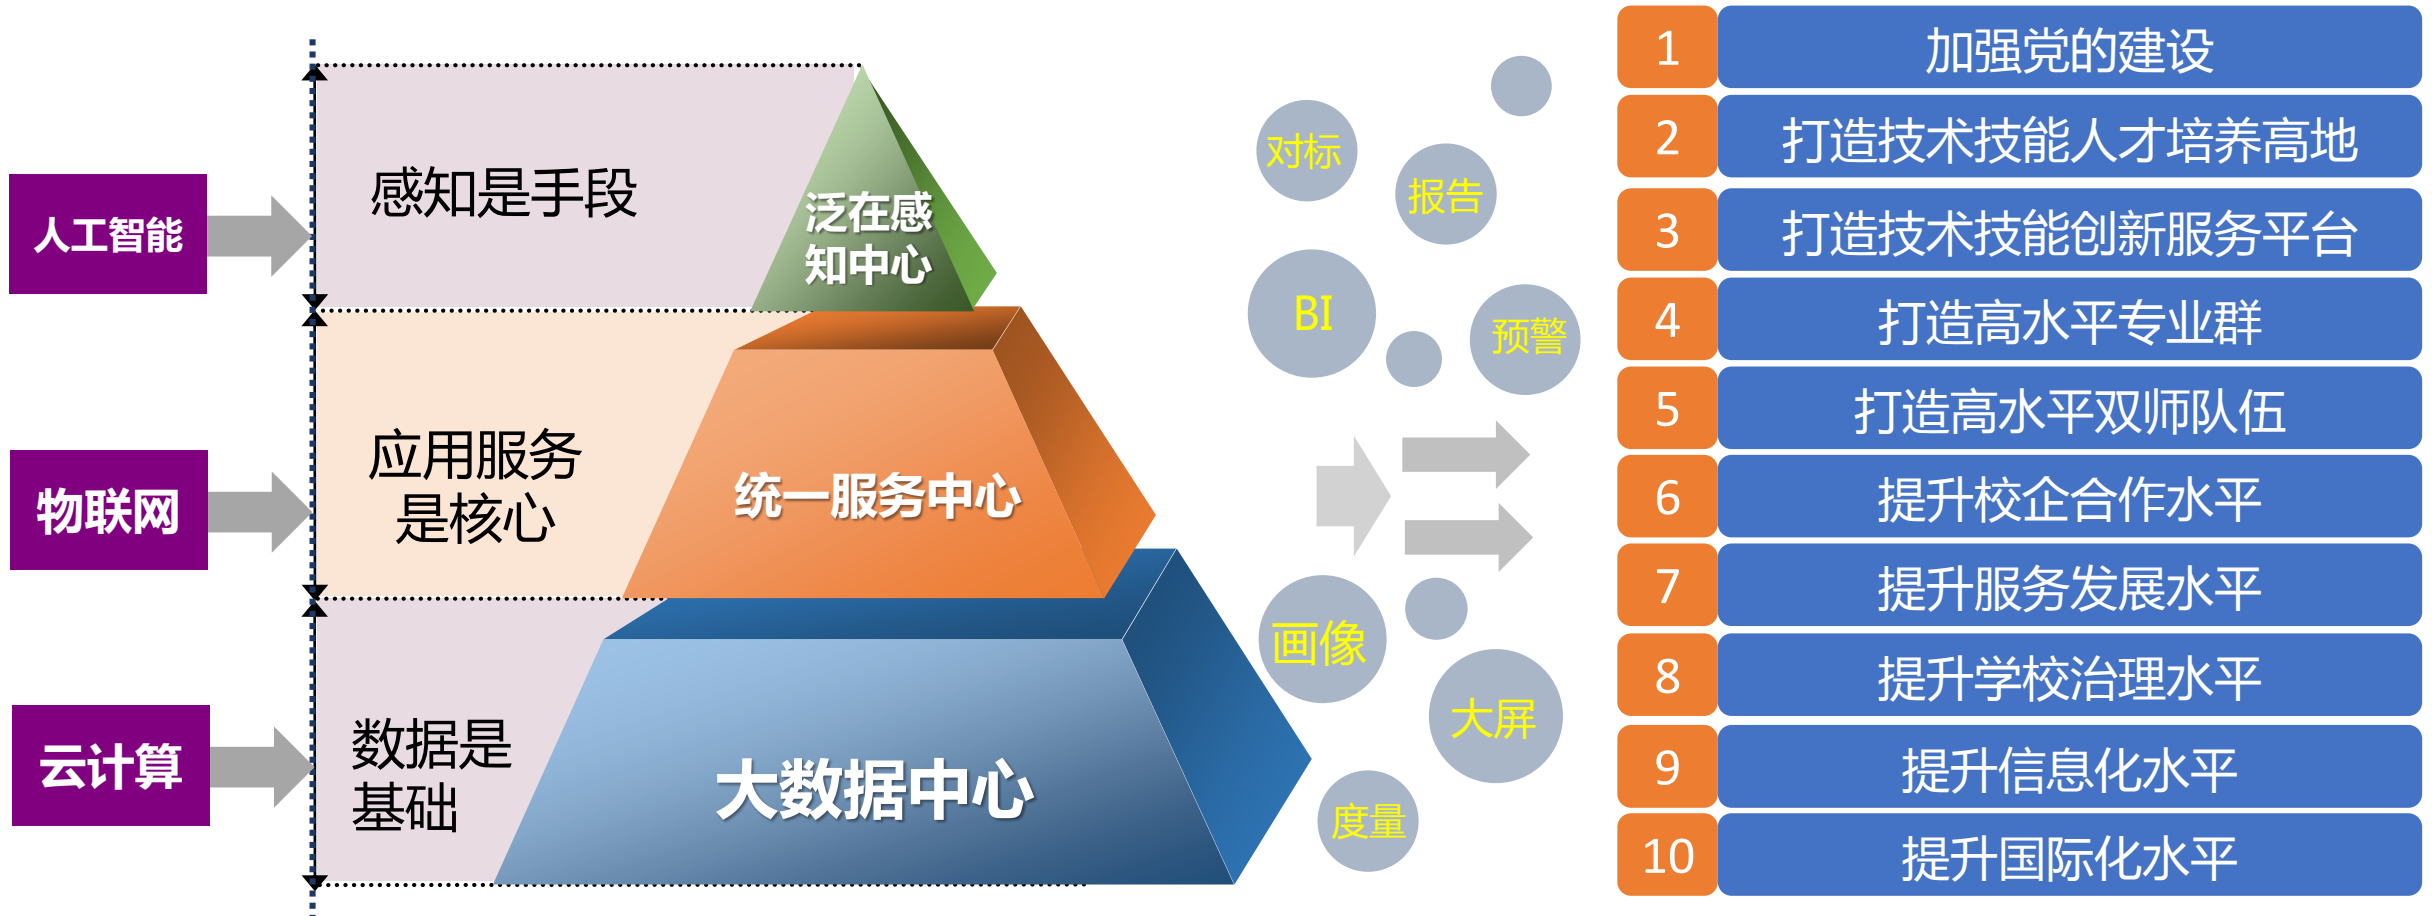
人工智能

感知是手段

泛在感知中心

物联网

应用服务是核心

统一服务中心

云计算

数据是基础

大数据中心

对标

报告

BI

预警

画像

大屏

度量

| 1 | 加强党的建设 |
|---|---|
| 2 | 打造技术技能人才培养高地 |
| 3 | 打造技术技能创新服务平台 |
| 4 | 打造高水平专业群 |
| 5 | 打造高水平双师队伍 |
| 6 | 提升校企合作水平 |
| 7 | 提升服务发展水平 |
| 8 | 提升学校治理水平 |
| 9 | 提升信息化水平 |
| 10 | 提升国际化水平 |